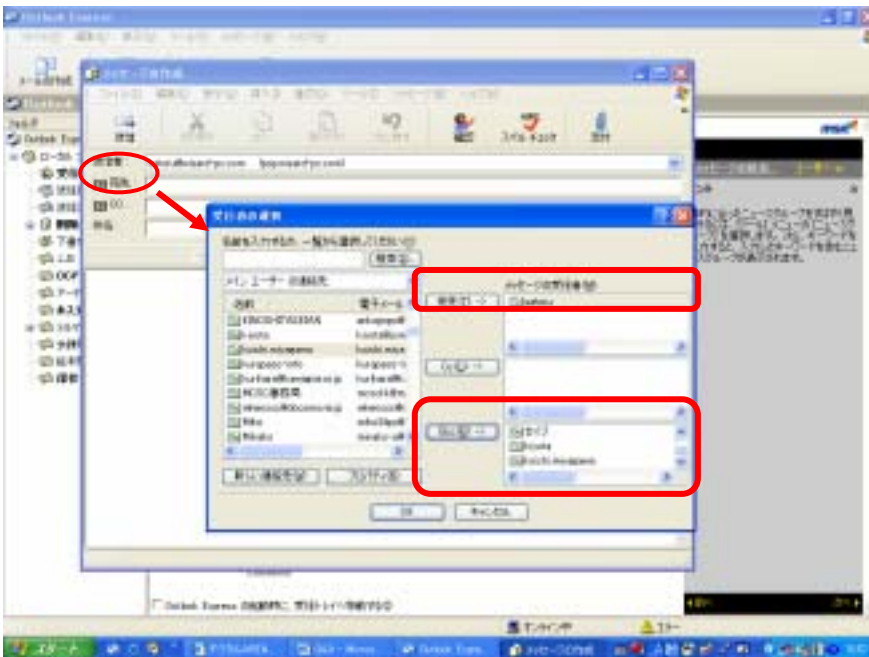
Outlook Express

メッセージの作成

送信

スペル チェック

添付

宛先:

CC:

件名:

受信者の選択

名前を入力するか、一覧から選択してください(I):

検索(D)

メイン ユーザー の連絡先

名前

電子メール

宛先(O) ->

CC(C) ->

BCC(B) ->

メッセージの受信者(M):

新しい連絡先(N)

プロパティ(P)

OK

キャンセル

Outlook Express の起動時に、受信トレイへ移動する(W)

オンライン作業

エラー

スタート